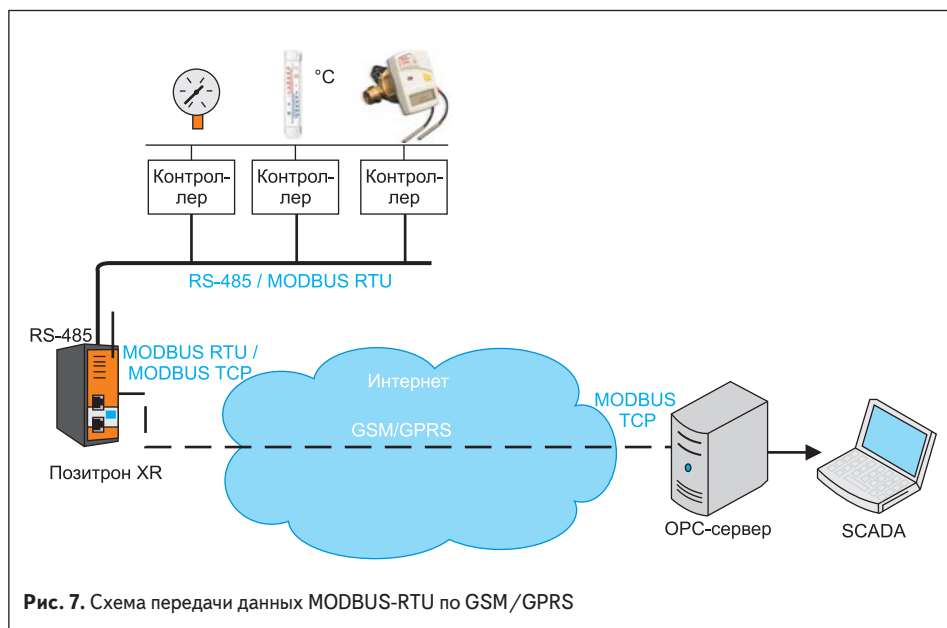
°C

Контроллер

Контроллер

Контроллер

RS-485 / MODBUS RTU

RS-485

MODBUS RTU / MODBUS TCP

Позитрон XR

Интернет

GSM/GPRS

MODBUS TCP

OPC-сервер

SCADA

**Рис. 7.** Схема передачи данных MODBUS-RTU по GSM/GPRS